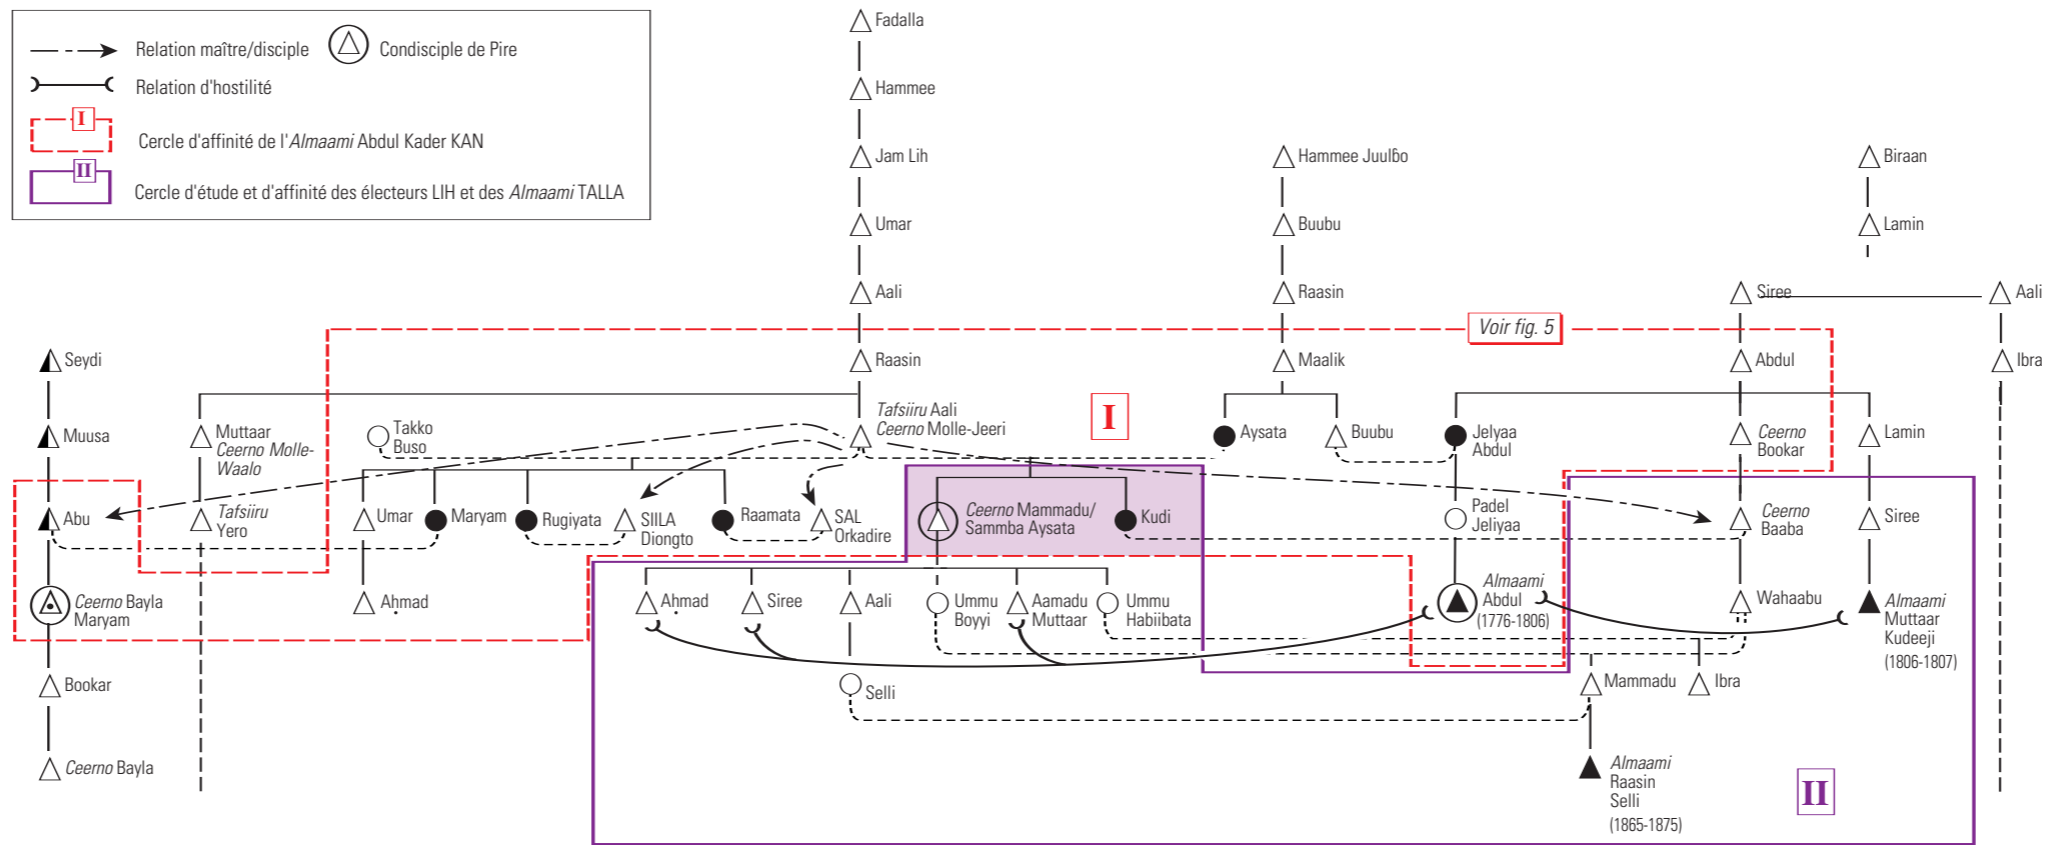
Relation maître/disciple
Condisciple de Pire
Relation d'hostilité
I
Cercle d'affinité de l'*Almaami* Abdul Kader KAN
II
Cercle d'étude et d'affinité des électeurs LIH et des *Almaami* TALLA

Fadalla
Hammee
Jam Lih
Umar
Aali
Raasin
Hammee Juulɓo
Buubu
Raasin
Maalik
Biraan
Lamin
Siree
Aali
Voir fig. 5
Abdul
Ibra
Seydi
Muusa
Abu
Ceerno Bayla Maryam
Bookar
Ceerno Bayla
Muttaar Ceerno Molle-Waalo
Tafsiiru Yero
Takko Buso
Tafsiiru Aali Ceerno Molle-Jeeri
I
Umar
Maryam
Rugiyata
SIILA Diongto
Raamata
SAL Orkadire
Ahmad
Ceerno Mammadu/ Sammba Aysata
Kudi
Aysata
Buubu
Jelyaa Abdul
Ceerno Bookar
Lamin
Padel Jeliyaa
Ceerno Baaba
Siree
Ahmad
Siree
Aali
Ummu Boyyi
Aamadu Muttaar
Ummu Habiibata
Almaami Abdul (1776-1806)
Wahaabu
Almaami Muttaar Kudeeji (1806-1807)
Selli
Mammadu
Ibra
Almaami Raasin Selli (1865-1875)
II